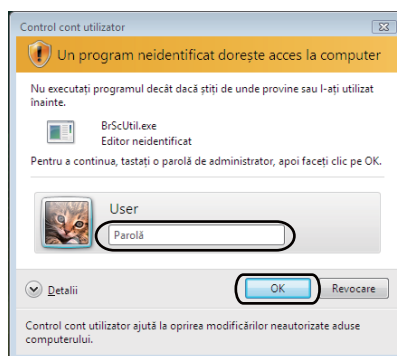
Control cont utilizator

Un program neidentificat dorește acces la computer

Nu executați programul decât dacă știți de unde provine sau l-ați utilizat înainte.

BrScUtil.exe
Editor neidentificat

Pentru a continua, tastați o parolă de administrator, apoi faceți clic pe OK.

User

Parolă

Detalii

OK

Revocare

Control cont utilizator ajută la oprirea modificărilor neautorizate aduse computerului.